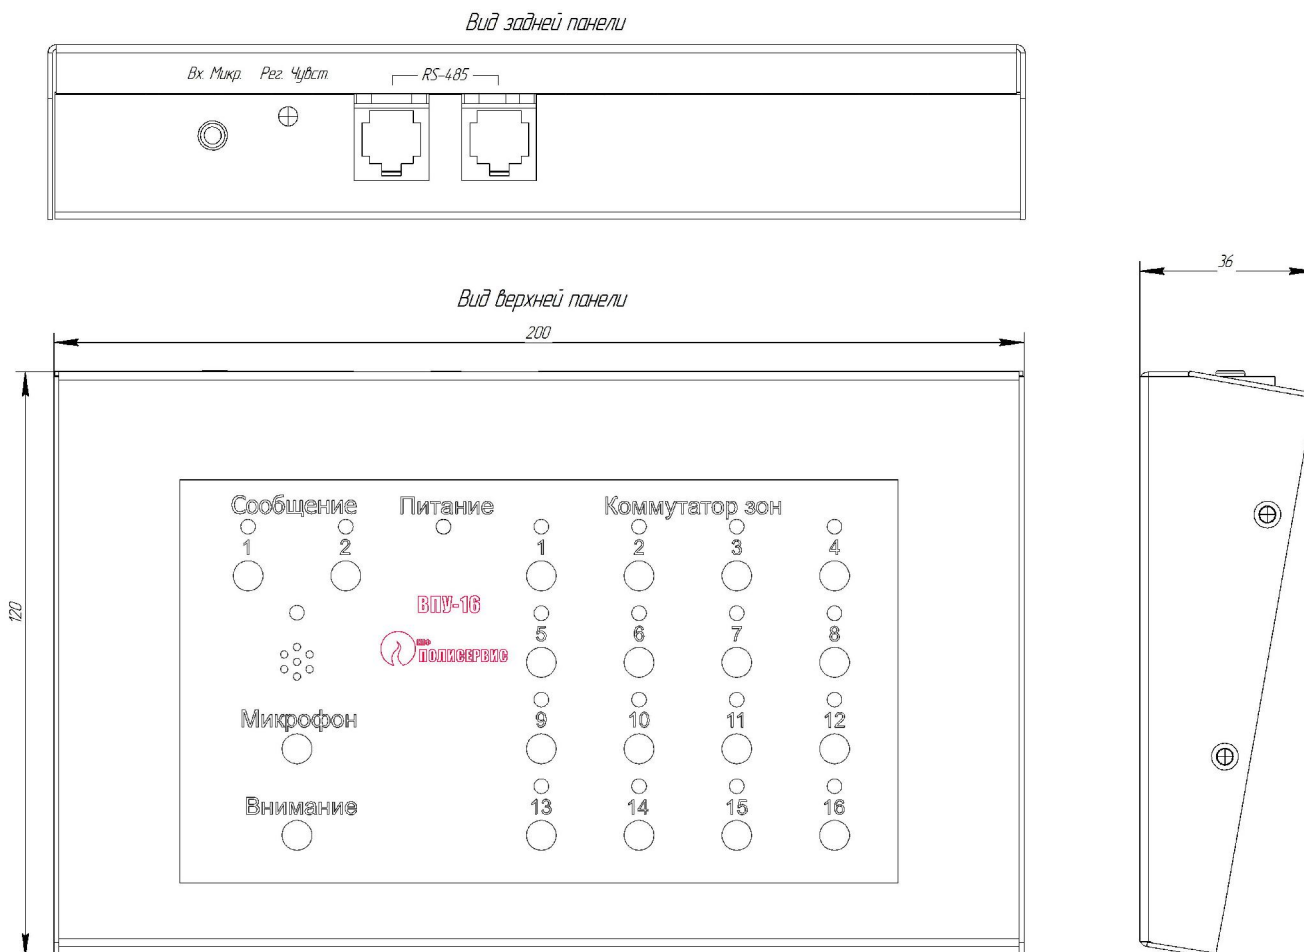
Вид задней панели

Вх. Микр. Рег. Чувст.

RS-485

36

Вид верхней панели

200

120

Сообщение

1 2

Питание

Коммутатор зон

1 2 3 4

ВПУ-16

5 6 7 8

ПОЛИСЕРВИС

9 10 11 12

Микрофон

Внимание

13 14 15 16